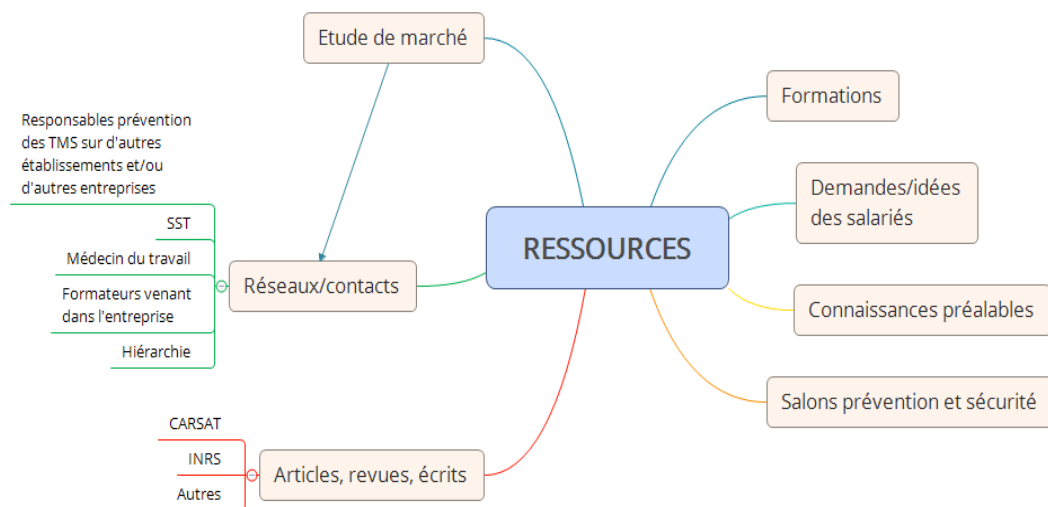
RESSOURCES

Etude de marché

Formations

Demandes/idées des salariés

Connaissances préalables

Salons prévention et sécurité

Réseaux/contacts

Responsables prévention des TMS sur d'autres établissements et/ou d'autres entreprises

SST

Médecin du travail

Formateurs venant dans l'entreprise

Hiérarchie

Articles, revues, écrits

CARSAT

INRS

Autres